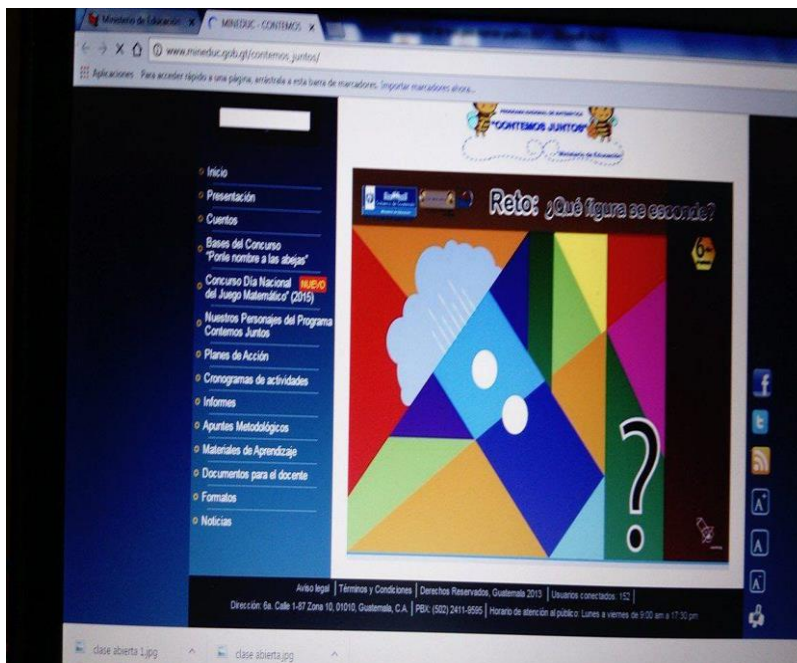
Ministerio de Educación × MINEDUC - CONTEMOS ×

www.mineduc.gob.gt/contemos_juntos/

Aplicaciones Para acceder rápido a una página, arrástrala a esta barra de marcadores. Importar marcadores ahora...

PROGRAMA NACIONAL DE MATEMÁTICA "CONTEMOS JUNTOS" Ministerio de Educación

Inicio
Presentación
Cuentos
Bases del Concurso "Ponle nombre a las abejas"
Concurso Día Nacional del Juego Matemático" (2015) NUEVO
Nuestros Personajes del Programa Contemos Juntos
Planes de Acción
Cronogramas de actividades
Informes
Apuntes Metodológicos
Materiales de Aprendizaje
Documentos para el docente
Formatos
Noticias

Reto: ¿Qué figura se esconde?

6º

?

Aviso legal | Términos y Condiciones | Derechos Reservados, Guatemala 2013 | Usuarios conectados: 152

Dirección: 6a. Calle 1-87 Zona 10, 01010, Guatemala, C.A. | PBX: (502) 2411-9595 | Horario de atención al público: Lunes a viernes de 8:00 am a 17:30 pm

A A A

clase abierta 1.jpg clase abierta.jpg